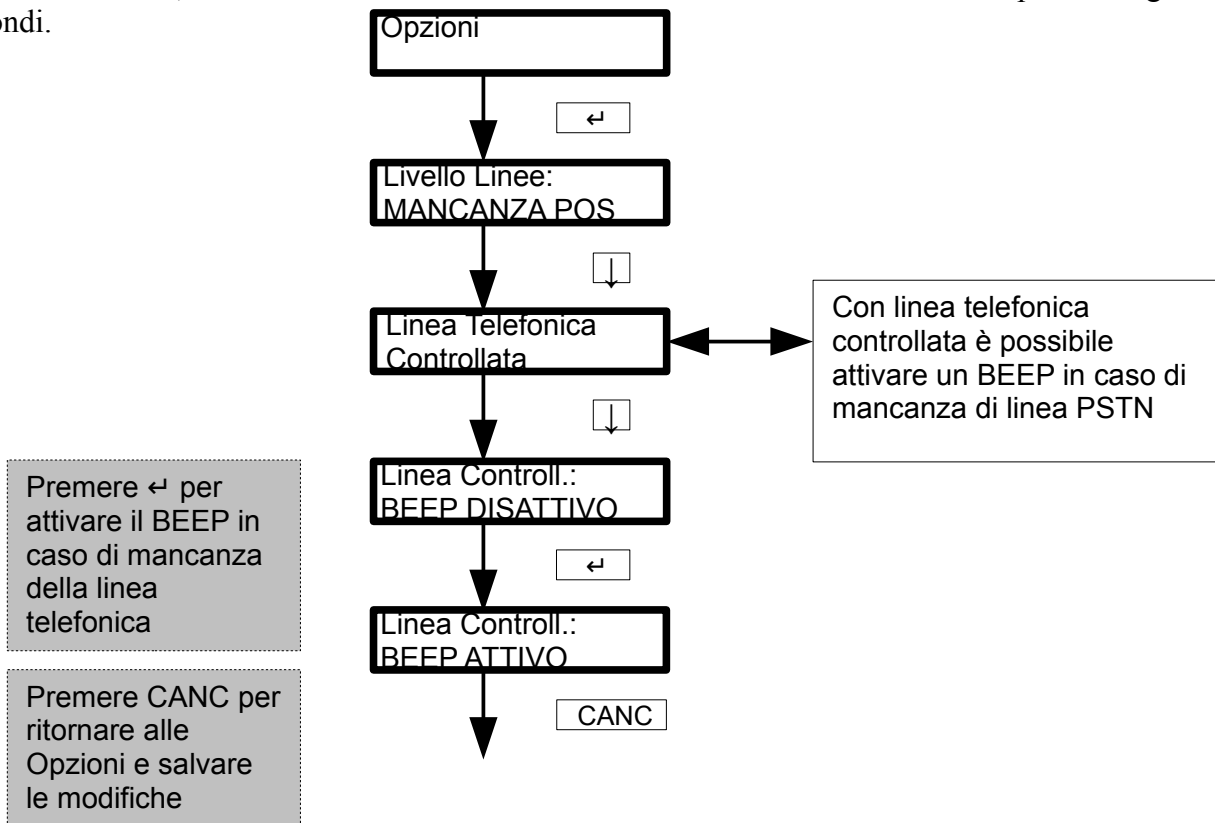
ondi.

Opzioni

↵

Livello Linee:
MANCANZA POS

↓

Linea Telefonica
Controllata

Con linea telefonica controllata è possibile attivare un BEEP in caso di mancanza di linea PSTN

↓

Linea Controll.:
BEEP DISATTIVO

Premere ↵ per attivare il BEEP in caso di mancanza della linea telefonica

↵

Linea Controll.:
BEEP ATTIVO

Premere CANC per ritornare alle Opzioni e salvare le modifiche

CANC